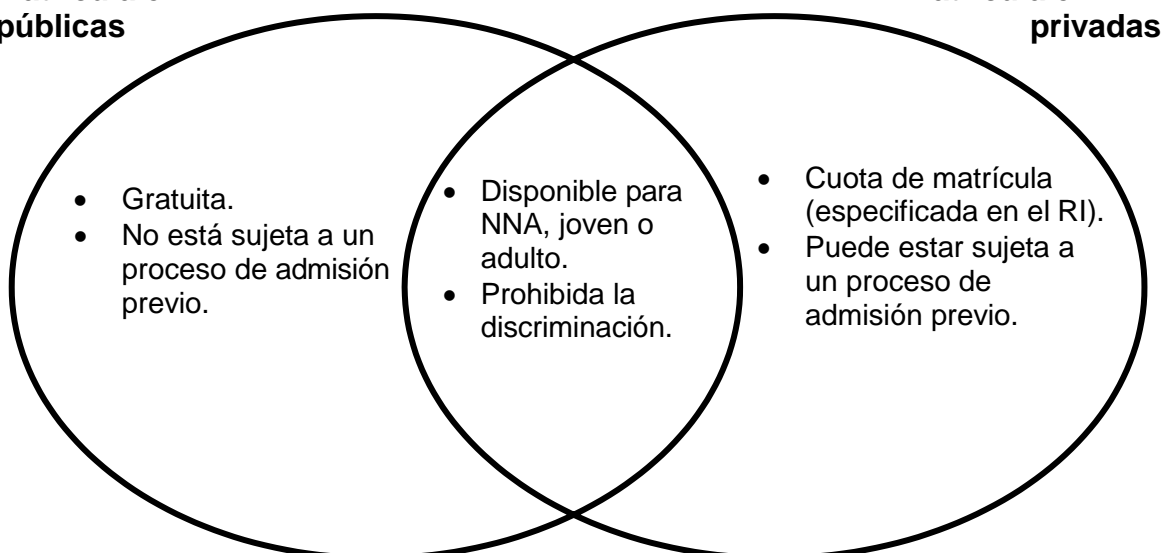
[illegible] públicas

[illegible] privadas

- Gratuita.
- No está sujeta a un proceso de admisión previo.

- Disponible para NNA, joven o adulto.
- Prohibida la discriminación.

- Cuota de matrícula (especificada en el RI).
- Puede estar sujeta a un proceso de admisión previo.